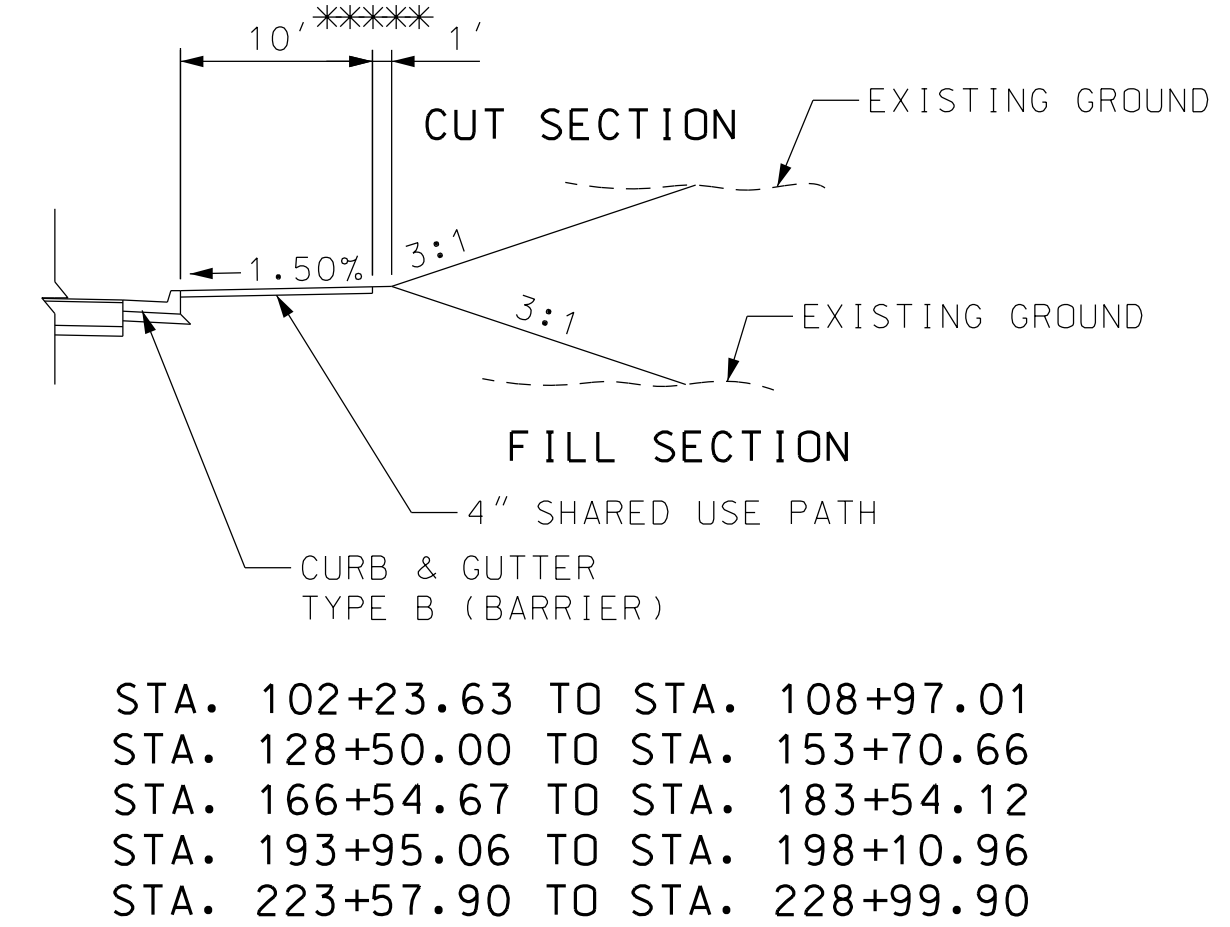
10′ ***** 1′

CUT SECTION

EXISTING GROUND

1.50%

3:1

3:1

EXISTING GROUND

FILL SECTION

4″ SHARED USE PATH

CURB & GUTTER
TYPE B (BARRIER)

STA. 102+23.63 TO STA. 108+97.01
STA. 128+50.00 TO STA. 153+70.66
STA. 166+54.67 TO STA. 183+54.12
STA. 193+95.06 TO STA. 198+10.96
STA. 223+57.90 TO STA. 228+99.90